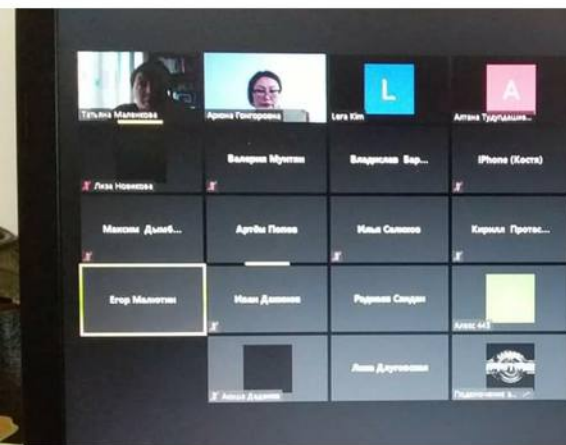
Татьяна Маленкова
Арюна Григорьевна
Lera Kim
L
Алтана Тудупдаша...
A
Лиза Новикова
Валерия Мунтян
Владислав Бар...
iPhone (Костя)
Максим Дыбеб...
Артём Попов
Илья Сыпков
Кирилл Протас...
Егор Малютин
Иван Даманов
Радмила Сандан
Алекс 443
Анна Дугаровна
Анна Даданова
Подключение з...